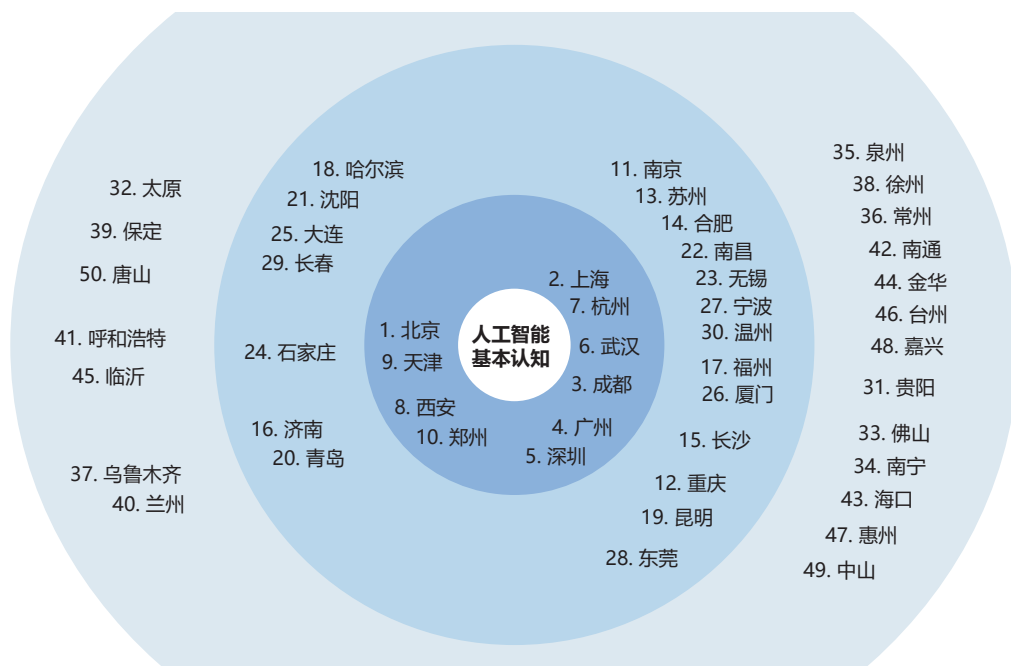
人工智能
基本认知

1. 北京
9. 天津
8. 西安
10. 郑州
2. 上海
7. 杭州
6. 武汉
3. 成都
4. 广州
5. 深圳

18. 哈尔滨
21. 沈阳
25. 大连
29. 长春
24. 石家庄
16. 济南
20. 青岛
11. 南京
13. 苏州
14. 合肥
22. 南昌
23. 无锡
27. 宁波
30. 温州
17. 福州
26. 厦门
15. 长沙
12. 重庆
19. 昆明
28. 东莞

32. 太原
39. 保定
50. 唐山
41. 呼和浩特
45. 临沂
37. 乌鲁木齐
40. 兰州
35. 泉州
38. 徐州
36. 常州
42. 南通
44. 金华
46. 台州
48. 嘉兴
31. 贵阳
33. 佛山
34. 南宁
43. 海口
47. 惠州
49. 中山